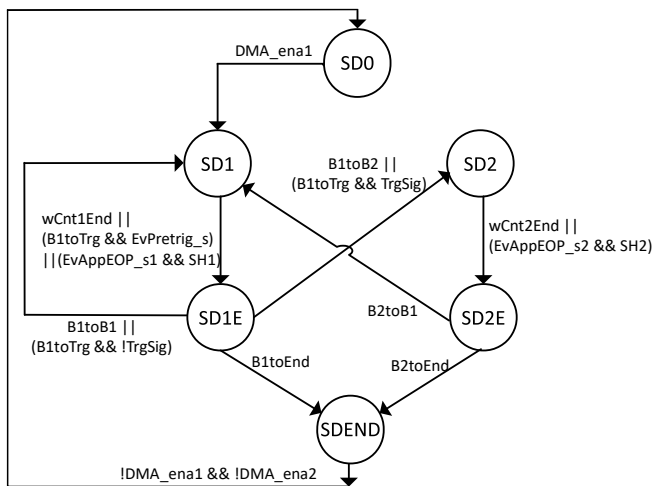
DMA_ena1

SD0

SD1

SD2

B1toB2 ||
(B1toTrg && TrgSig)

wCnt1End ||
(B1toTrg && EvPretrig_s)
||(EvAppEOP_s1 && SH1)

wCnt2End ||
(EvAppEOP_s2 && SH2)

SD1E

SD2E

B2toB1

B1toB1 ||
(B1toTrg && !TrgSig)

B1toEnd

B2toEnd

SDEND

!DMA_ena1 && !DMA_ena2